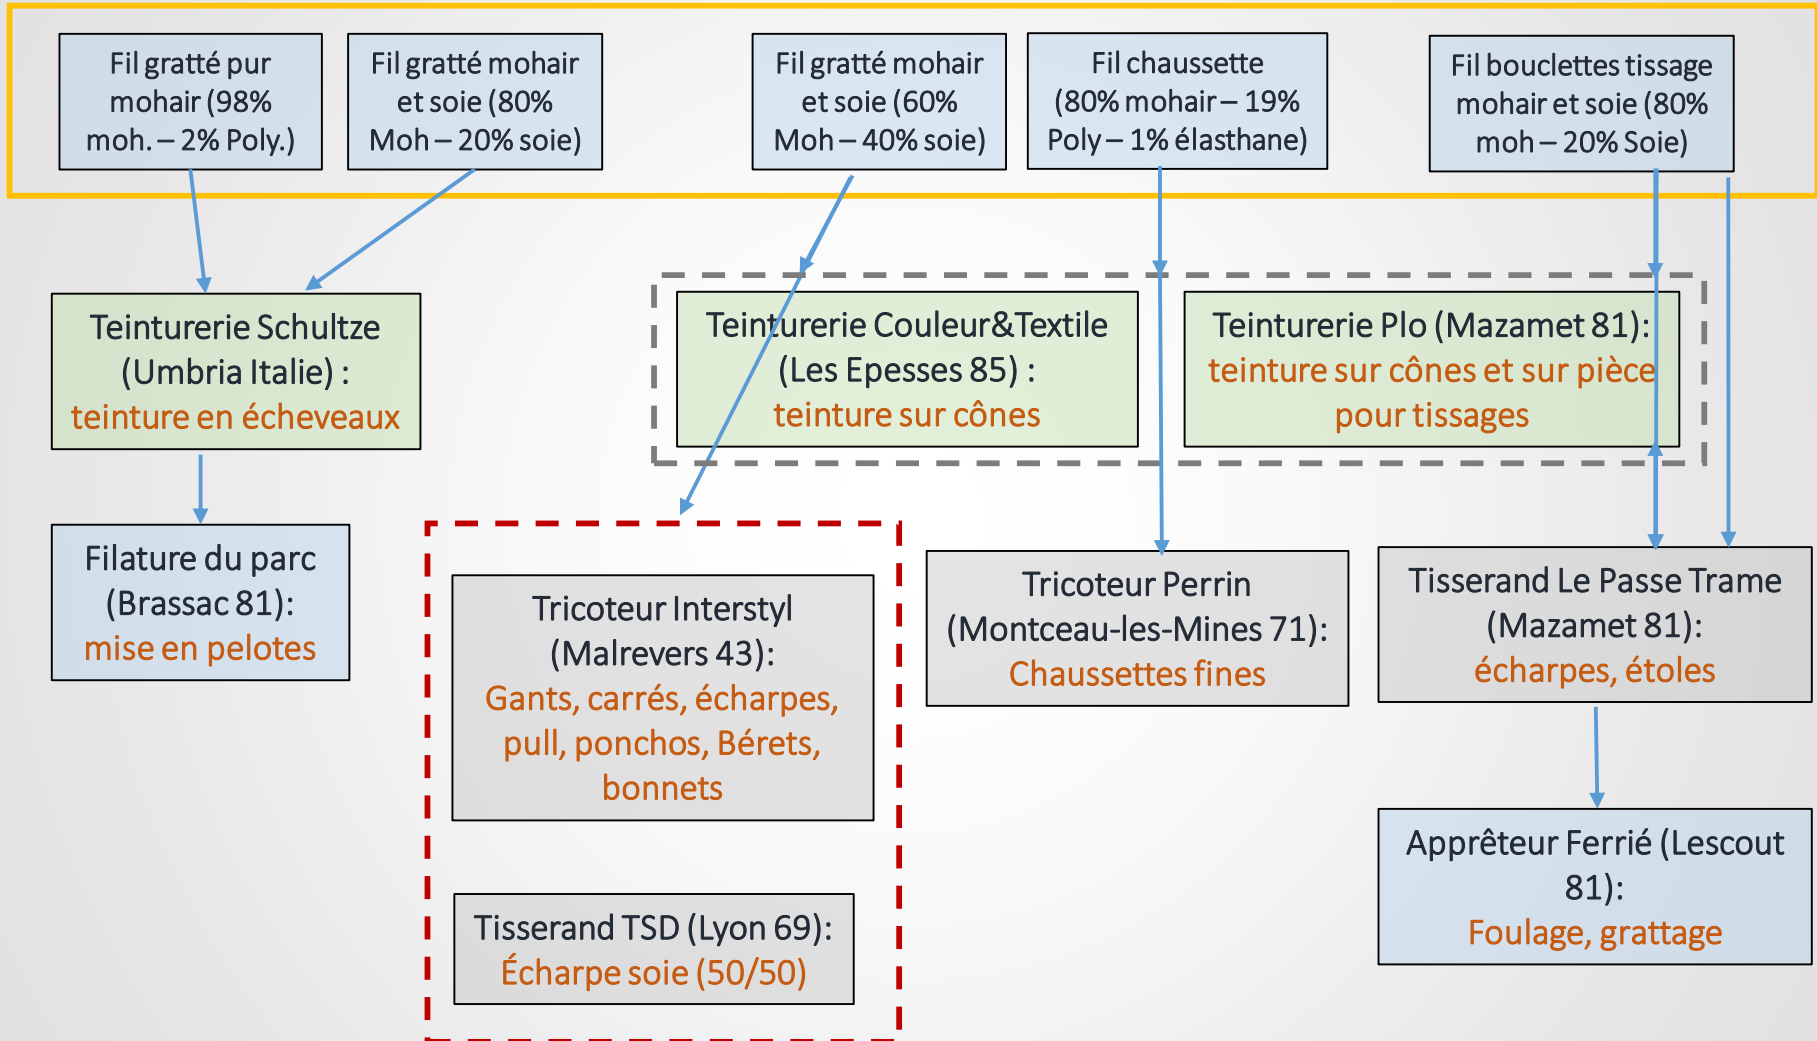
Fil gratté pur mohair (98% moh. – 2% Poly.)

Fil gratté mohair et soie (80% Moh – 20% soie)

Fil gratté mohair et soie (60% Moh – 40% soie)

Fil chaussette (80% mohair – 19% Poly – 1% élasthane)

Fil bouclettes tissage mohair et soie (80% moh – 20% Soie)

Teinturerie Schultze (Umbria Italie) : teinture en écheveaux

Teinturerie Couleur&Textile (Les Epesses 85) : teinture sur cônes

Teinturerie Plo (Mazamet 81): teinture sur cônes et sur pièce pour tissages

Filature du parc (Brassac 81): mise en pelotes

Tricoteur Interstyl (Malrevers 43): Gants, carrés, écharpes, pull, ponchos, Bérets, bonnets

Tisserand TSD (Lyon 69): Écharpe soie (50/50)

Tricoteur Perrin (Montceau-les-Mines 71): Chaussettes fines

Tisserand Le Passe Trame (Mazamet 81): écharpes, étoles

Apprêteur Ferrié (Lescout 81): Foulage, grattage